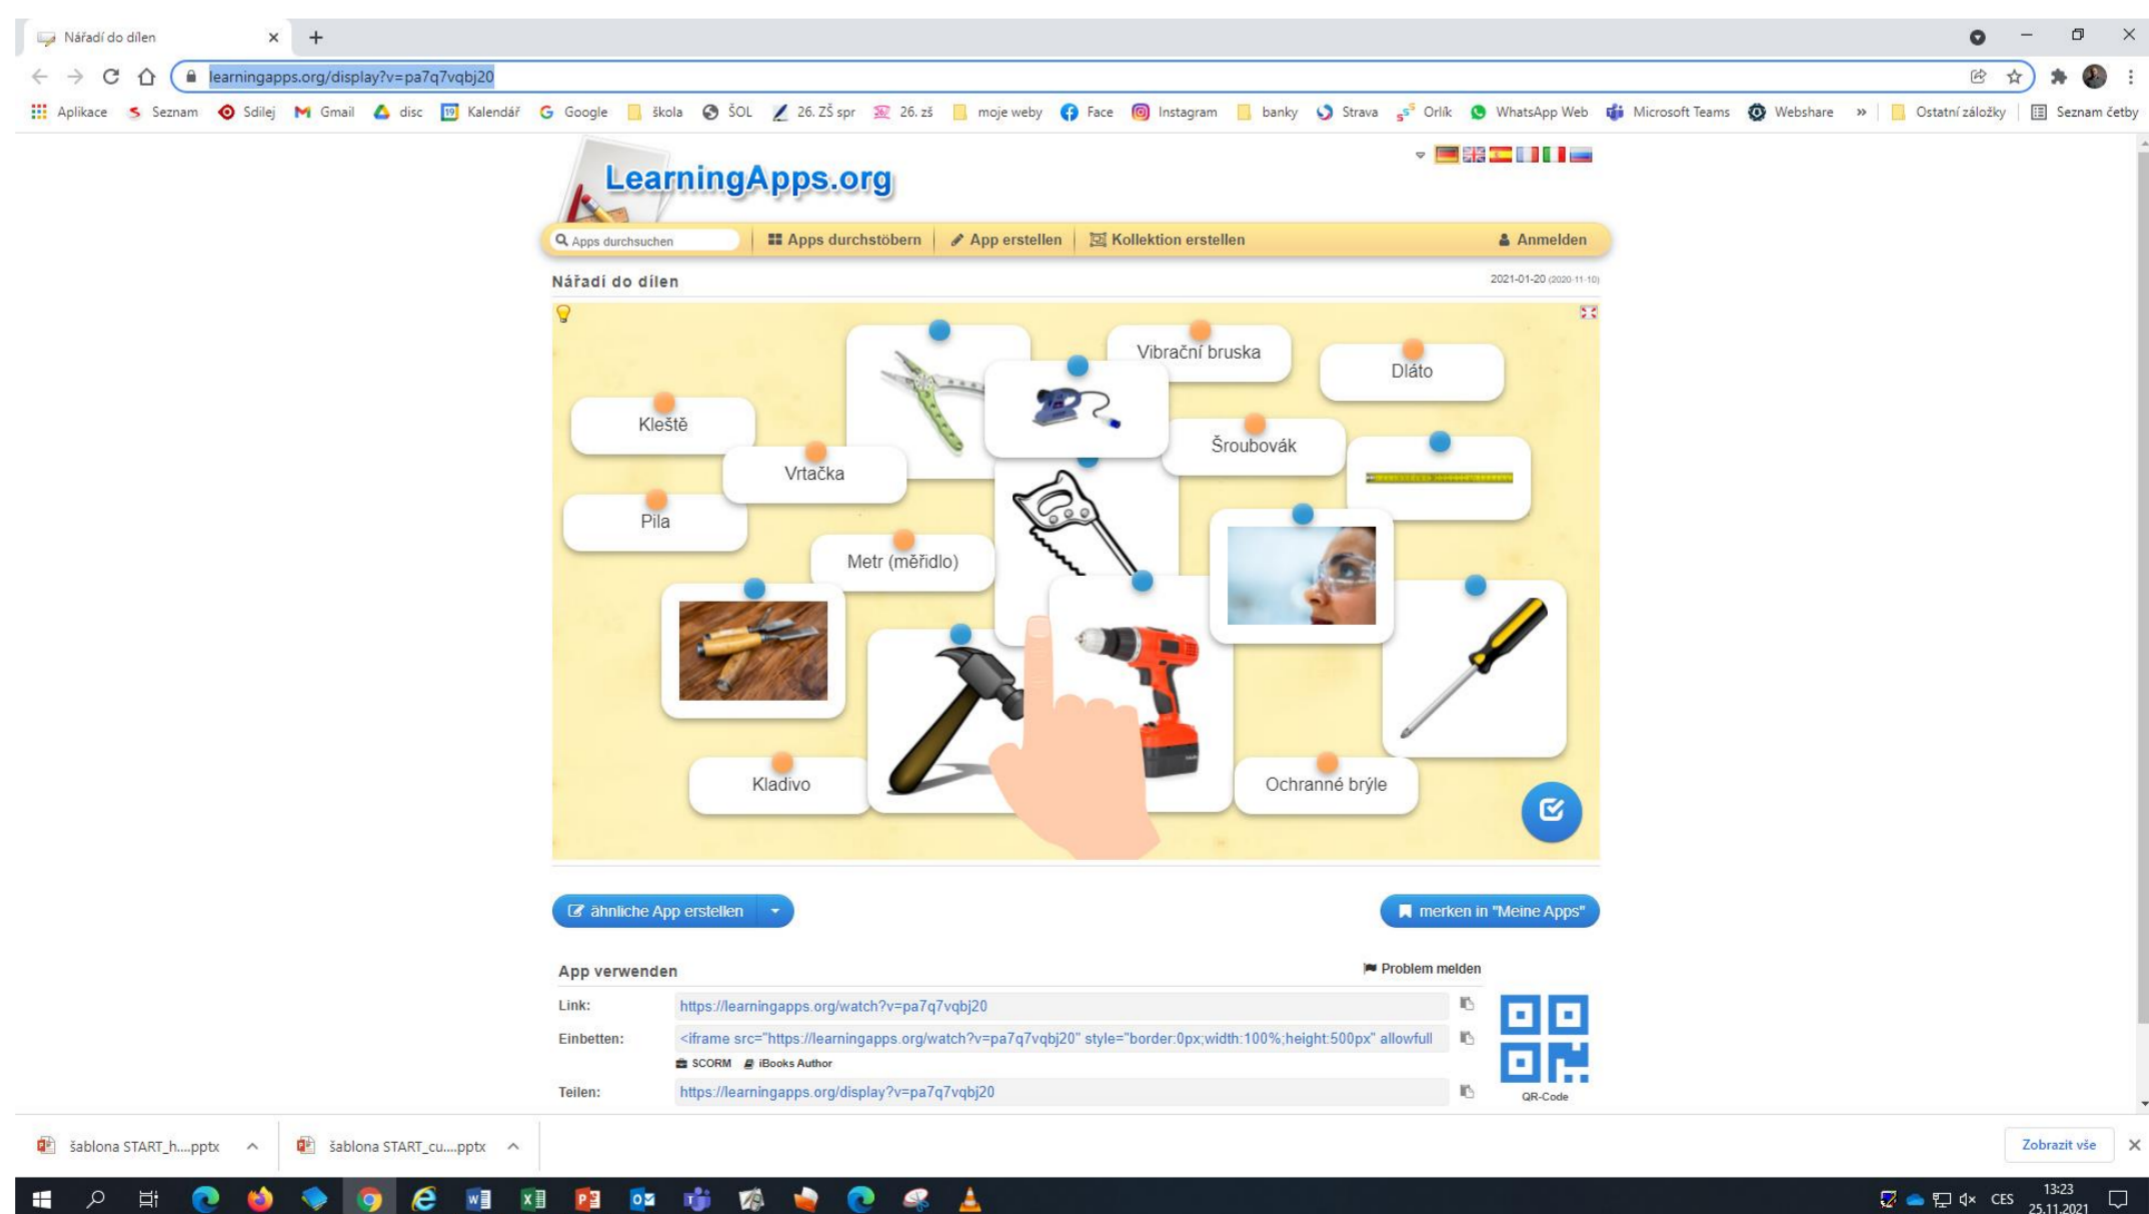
Nářadí do dílen

learningapps.org/display?v=pa7q7vqbj20

Aplikace Seznam Sdílej Gmail disc Kalendář Google škola ŠOL 26. ZŠ spr 26. zš moje weby Face Instagram banky Strava Orlík WhatsApp Web Microsoft Teams Webshare » Ostatní záložky Seznam četby

LearningApps.org

Apps durchsuchen | Apps durchstöbern | App erstellen | Kollektion erstellen | Anmelden

Nářadí do dílen

2021-01-20 (2020-11-10)

Vibrační bruska

Dláto

Kleště

Šroubovák

Vrtačka

Pila

Metr (měřidlo)

Kladivo

Ochranné brýle

ähnliche App erstellen

merken in "Meine Apps"

App verwenden

Problem melden

Link: https://learningapps.org/watch?v=pa7q7vqbj20

Einbetten: <iframe src="https://learningapps.org/watch?v=pa7q7vqbj20" style="border:0px;width:100%;height:500px" allowfull

SCORM iBooks Author

Teilen: https://learningapps.org/display?v=pa7q7vqbj20

QR-Code

šablona START_h....pptx

šablona START_cu....pptx

Zobrazit vše

CES 13:23 25.11.2021